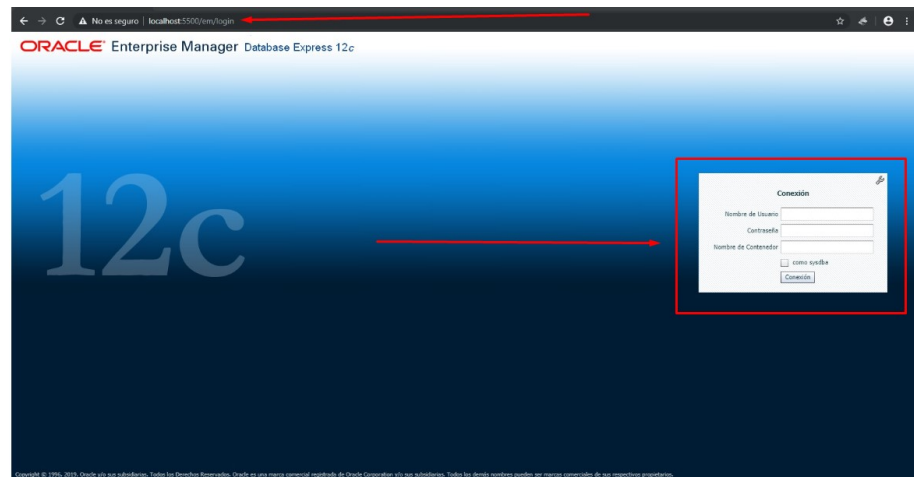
No es seguro | localhost:5500/em/login

ORACLE Enterprise Manager Database Express 12c

12c

Conexión

Nombre de Usuario

Contraseña

Nombre de Contenedor

como sysdba

Conexión

Copyright © 1996, 2019, Oracle y/o sus subsidiarias. Todos los Derechos Reservados. Oracle es una marca comercial registrada de Oracle Corporation y/o sus subsidiarias. Todos los demás nombres pueden ser marcas comerciales de sus respectivos propietarios.